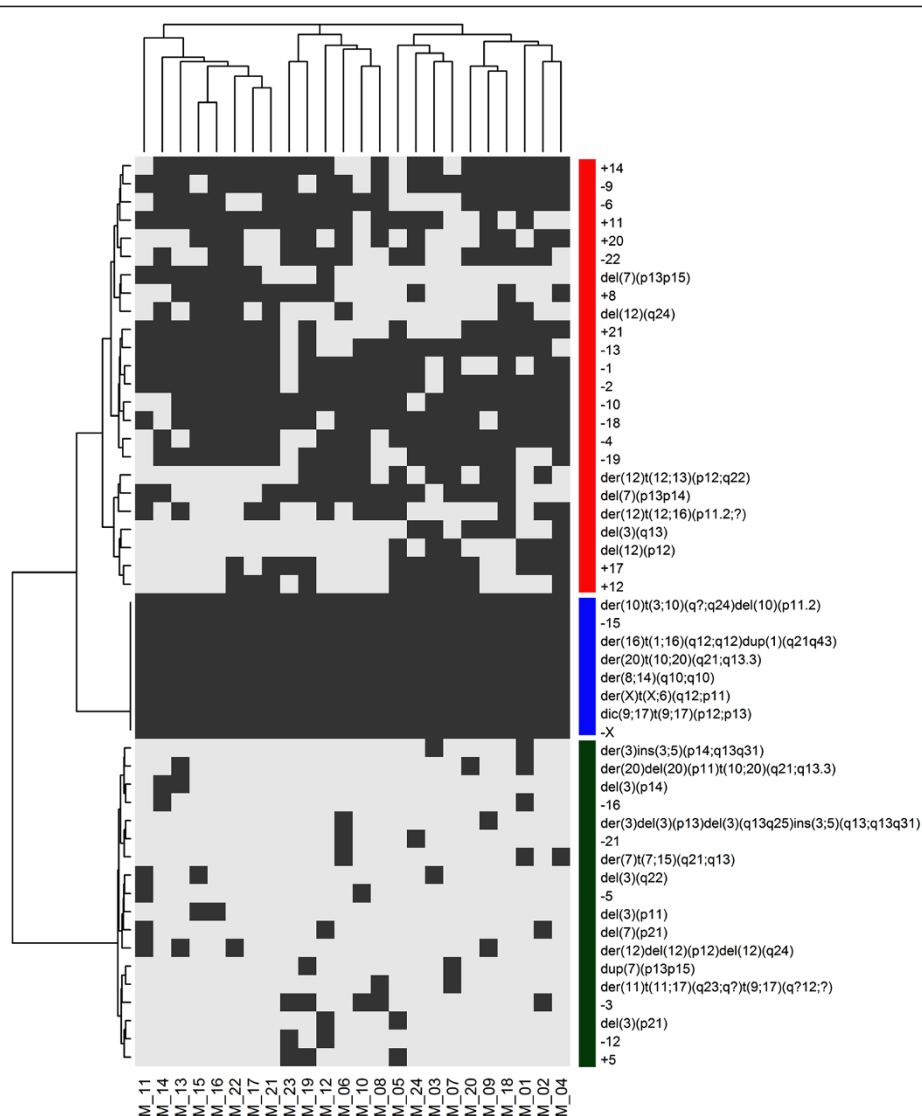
+14
-9
-6
+11
+20
-22
del(7)(p13p15)
+8
del(12)(q24)
+21
-13
-1
-2
-10
-18
-4
-19
der(12)t(12;13)(p12;q22)
del(7)(p13p14)
der(12)t(12;16)(p11.2;?)
del(3)(q13)
del(12)(p12)
+17
+12
der(10)t(3;10)(q?;q24)del(10)(p11.2)
-15
der(16)t(1;16)(q12;q12)dup(1)(q21q43)
der(20)t(10;20)(q21;q13.3)
der(8;14)(q10;q10)
der(X)t(X;6)(q12;p11)
dic(9;17)t(9;17)(p12;p13)
-X
der(3)ins(3;5)(p14;q13q31)
der(20)del(20)(p11)t(10;20)(q21;q13.3)
del(3)(p14)
-16
der(3)del(3)(p13)del(3)(q13q25)ins(3;5)(q13;q13q31)
-21
der(7)t(7;15)(q21;q13)
del(3)(q22)
-5
del(3)(p11)
del(7)(p21)
der(12)del(12)(p12)del(12)(q24)
dup(7)(p13p15)
der(11)t(11;17)(q23;q?)t(9;17)(q?12;?)
-3
del(3)(p21)
-12
+5

M_11 M_14 M_13 M_15 M_16 M_22 M_17 M_21 M_23 M_19 M_12 M_06 M_10 M_08 M_05 M_24 M_03 M_07 M_20 M_09 M_18 M_01 M_02 M_04